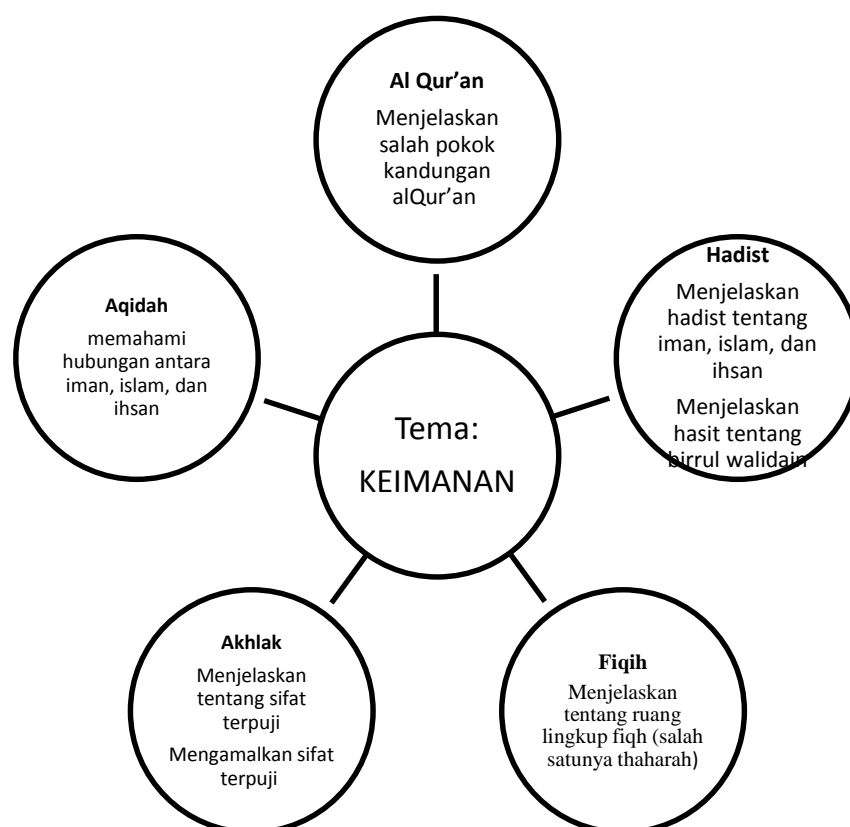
Al Qur'an

Menjelaskan salah pokok kandungan alQur'an

Aqidah

memahami hubungan antara iman, islam, dan ihsan

Hadist

Menjelaskan hadist tentang iman, islam, dan ihsan

Menjelaskan hasit tentang birrul walidain

Tema:

KEIMANAN

Akhlak

Menjelaskan tentang sifat terpuji

Mengamalkan sifat terpuji

Fiqih

Menjelaskan tentang ruang lingkup fiqh (salah satunya thaharah)